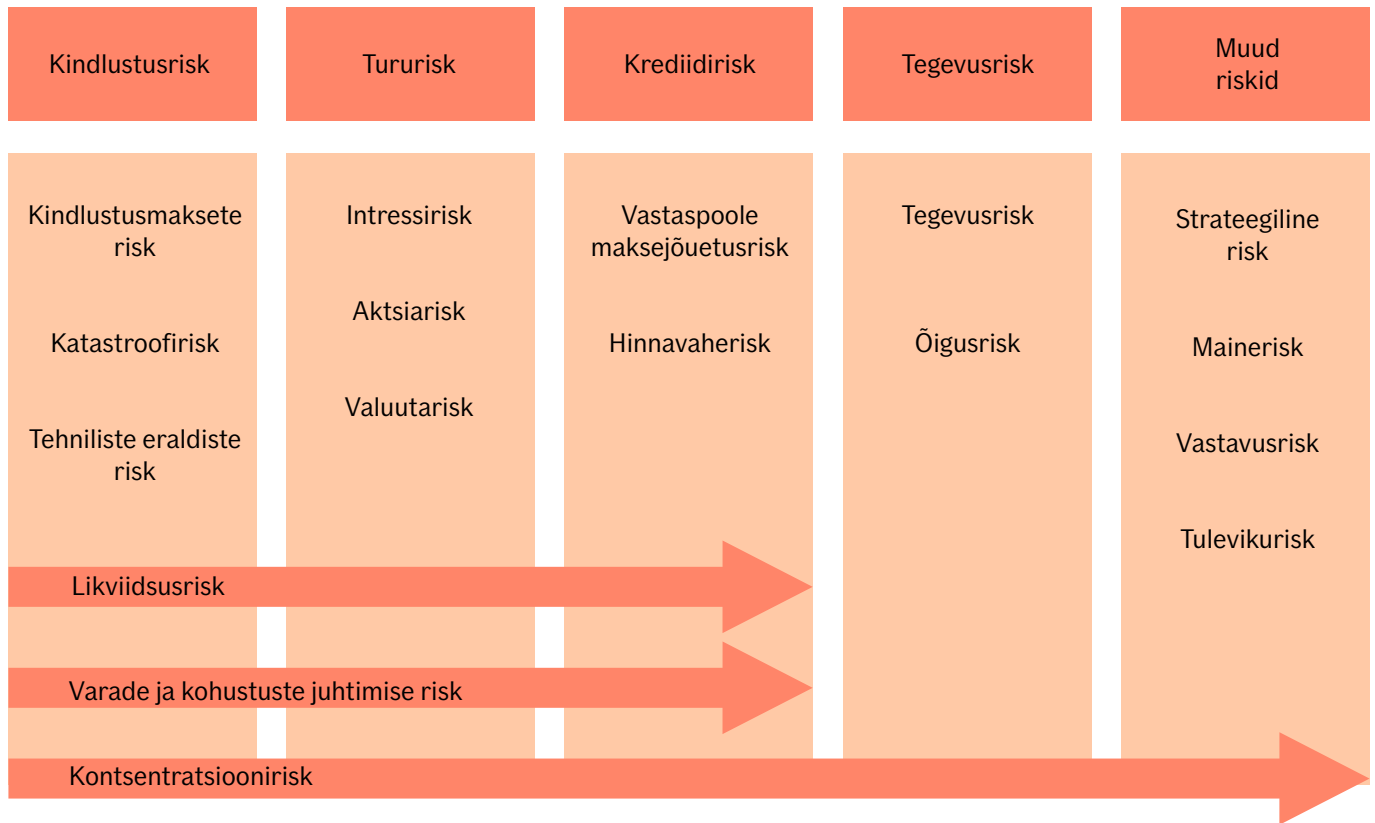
Kindlustusrisk

Tururisk

Krediidirisk

Tegevusrisk

Muud riskid

Kindlustusmaksete risk

Katastroofirisk

Tehniliste eraldiste risk

Intressirisk

Aktsiarisk

Valuutarisk

Vastaspoole maksejõuetusrisk

Hinnavaherisk

Tegevusrisk

Õigusrisk

Strateegiline risk

Mainerisk

Vastavusrisk

Tulevikurisk

Likviidsusrisk

Varade ja kohustuste juhtimise risk

Kontsentratsioonirisk